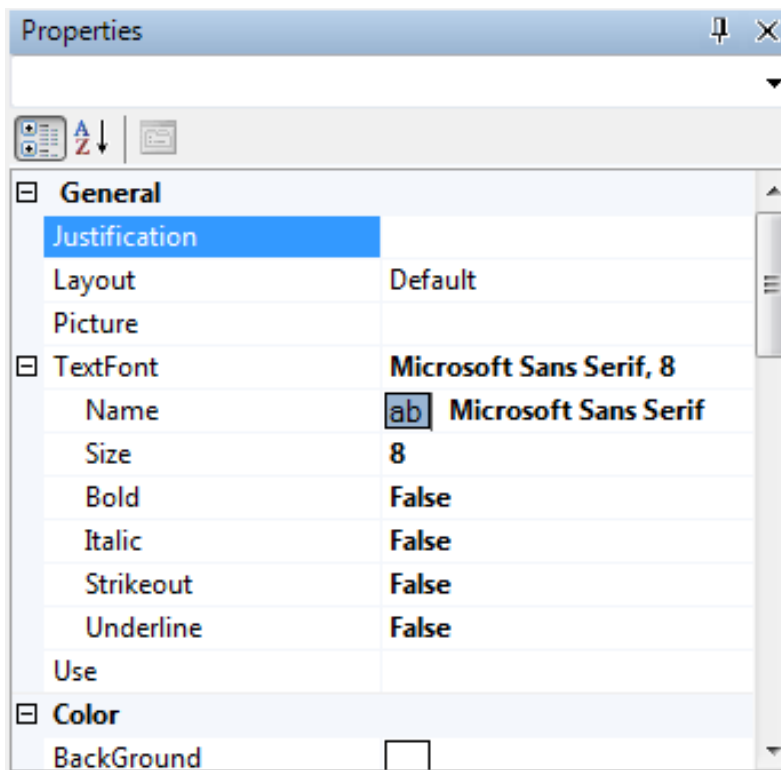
Properties

| | |
|---|---|
| ⊟ **General** | |
| Justification | |
| Layout | Default |
| Picture | |
| ⊟ TextFont | **Microsoft Sans Serif, 8** |
| Name | ab **Microsoft Sans Serif** |
| Size | **8** |
| Bold | **False** |
| Italic | **False** |
| Strikeout | **False** |
| Underline | **False** |
| Use | |
| ⊟ **Color** | |
| BackGround | |